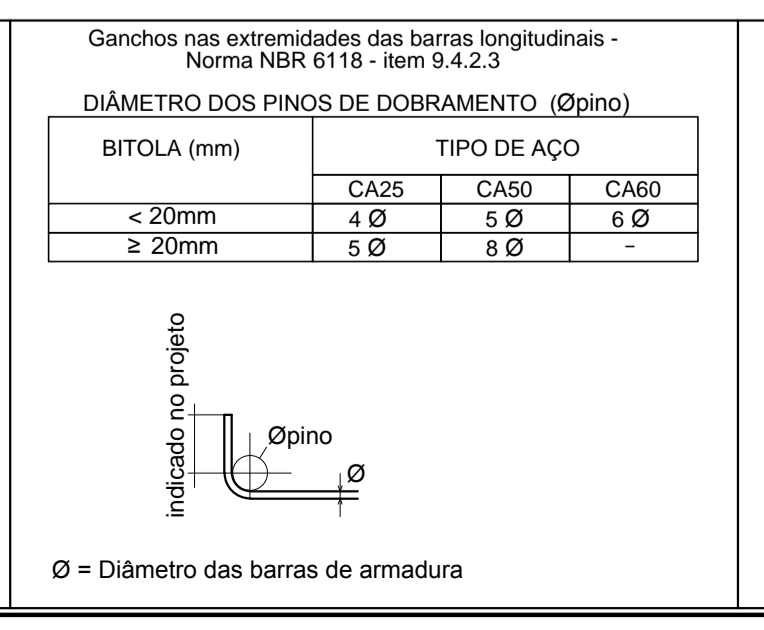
Ganchos nas extremidades das barras longitudinais - Norma NBR 6118 - item 9.4.2.3

DIÂMETRO DOS PINOS DE DOBRAMENTO (Øpino)

| BITOLA (mm) | TIPO DE AÇO | | |
|---|---|---|---|
| | CA25 | CA50 | CA60 |
| < 20mm | 4 Ø | 5 Ø | 6 Ø |
| ≥ 20mm | 5 Ø | 8 Ø | - |

indicado no projeto

Øpino

Ø

Ø = Diâmetro das barras de armadura